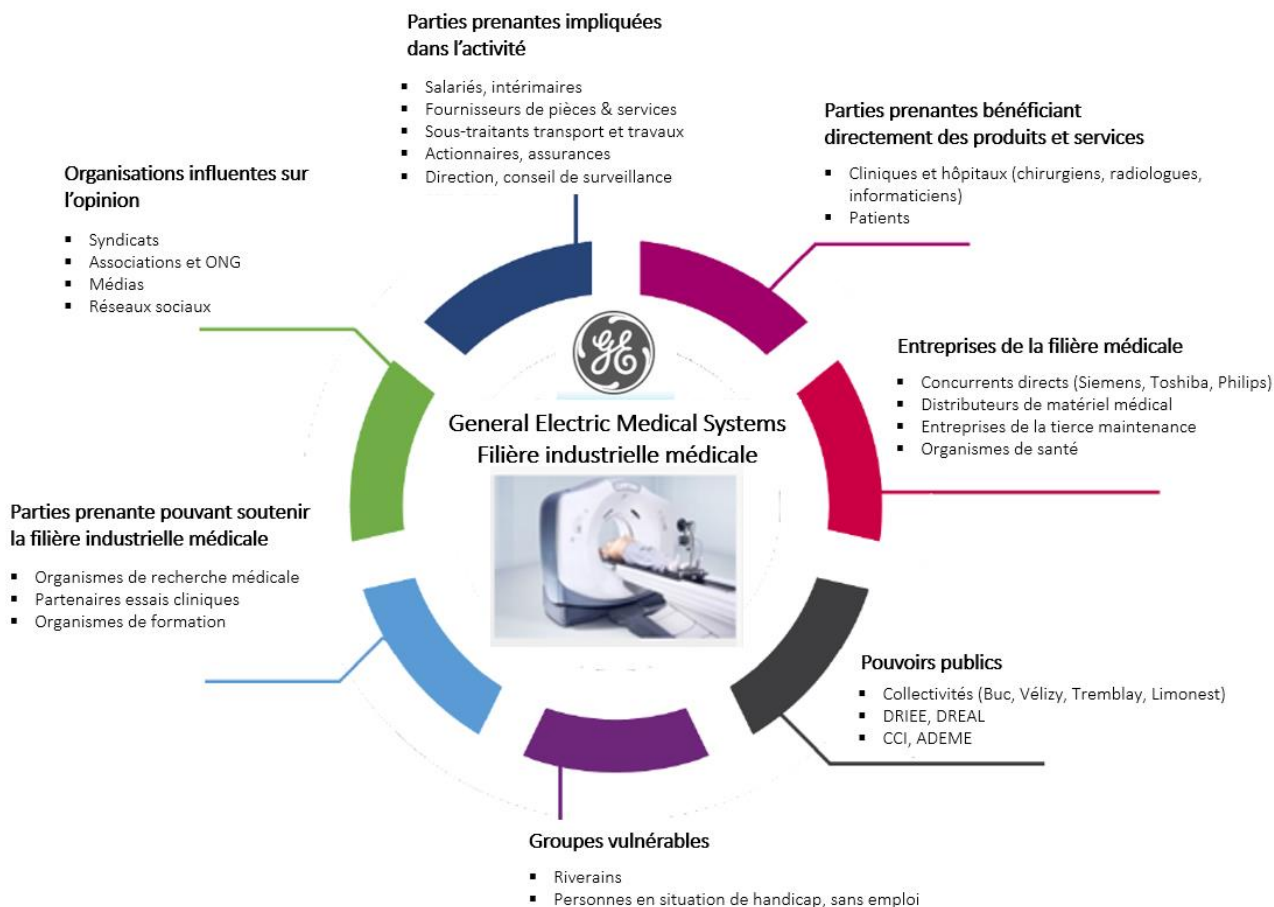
Parties prenantes impliquées dans l'activité

- Salariés, intérimaires
- Fournisseurs de pièces & services
- Sous-traitants transport et travaux
- Actionnaires, assurances
- Direction, conseil de surveillance

Parties prenantes bénéficiant directement des produits et services

- Cliniques et hôpitaux (chirurgiens, radiologues, informaticiens)
- Patients

Organisations influentes sur l'opinion

- Syndicats
- Associations et ONG
- Médias
- Réseaux sociaux

Entreprises de la filière médicale

- Concurrents directs (Siemens, Toshiba, Philips)
- Distributeurs de matériel médical
- Entreprises de la tierce maintenance
- Organismes de santé

GE

General Electric Medical Systems
Filière industrielle médicale

Parties prenante pouvant soutenir la filière industrielle médicale

- Organismes de recherche médicale
- Partenaires essais cliniques
- Organismes de formation

Pouvoirs publics

- Collectivités (Buc, Vélizy, Tremblay, Limonest)
- DRIEE, DREAL
- CCI, ADEME

Groupes vulnérables

- Riverains
- Personnes en situation de handicap, sans emploi